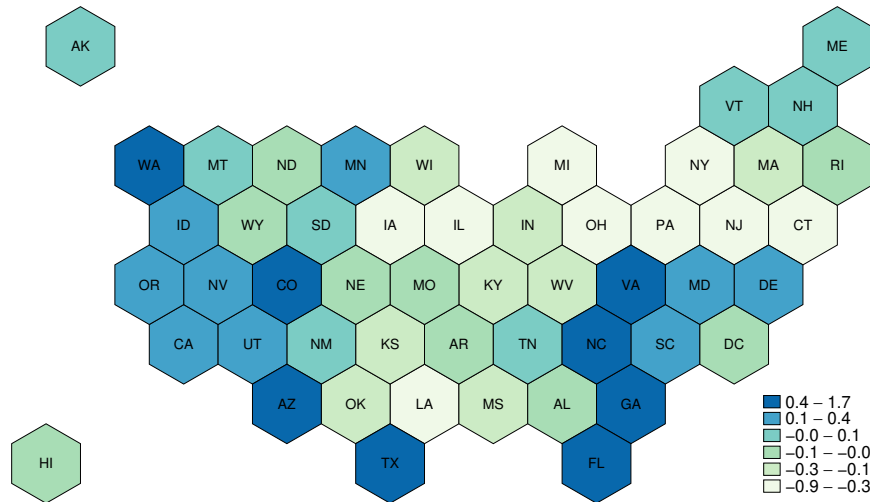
AK

ME

VT NH

WA MT ND MN WI MI NY MA RI

ID WY SD IA IL IN OH PA NJ CT

OR NV CO NE MO KY WV VA MD DE

CA UT NM KS AR TN NC SC DC

AZ OK LA MS AL GA

HI TX FL

0.4 – 1.7
0.1 – 0.4
–0.0 – 0.1
–0.1 – –0.0
–0.3 – –0.1
–0.9 – –0.3